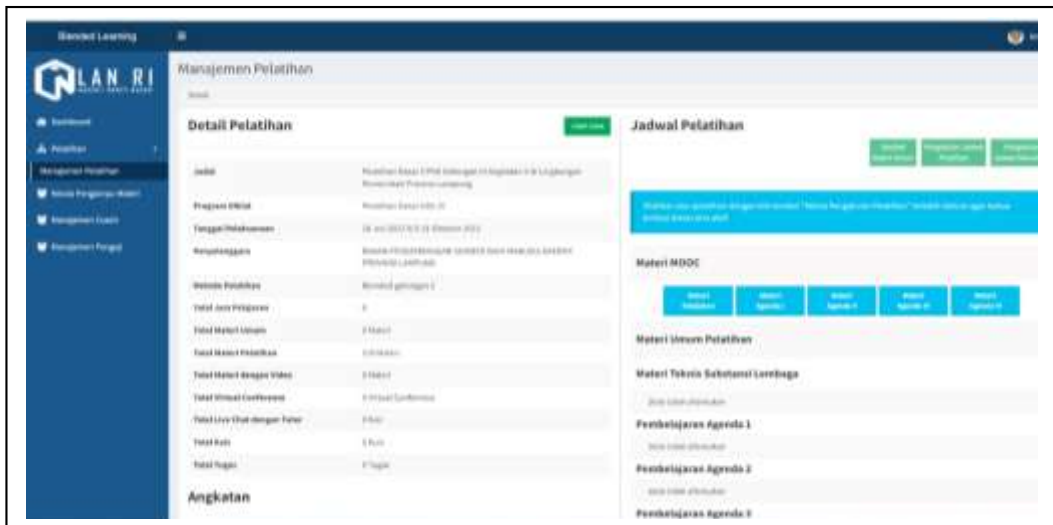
Blended Learning

LAN RI

Dashboard
Pelatihan
Manajemen Pelatihan
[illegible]
Manajemen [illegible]
Manajemen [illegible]

Manajemen Pelatihan
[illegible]

Detail Pelatihan
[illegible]

| | |
|---|---|
| Judul | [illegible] |
| Program Diklat | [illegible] |
| Tanggal Pelaksanaan | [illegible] |
| Penyelenggara | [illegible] |
| Metode Pelatihan | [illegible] |
| Total Jam Pelajaran | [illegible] |
| Total Materi Umum | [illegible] |
| Total Materi Pelatihan | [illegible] |
| Total Materi dengan Video | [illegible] |
| Total Virtual Conference | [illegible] |
| Total Live Chat dengan Tutor | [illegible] |
| Total Kuis | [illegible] |
| Total Tugas | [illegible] |

Angkatan

Jadwal Pelatihan
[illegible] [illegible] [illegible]

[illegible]

Materi MOOC
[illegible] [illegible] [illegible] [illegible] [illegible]

Materi Umum Pelatihan

Materi Teknis Substansi Lembaga
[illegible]

Pembelajaran Agenda 1
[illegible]

Pembelajaran Agenda 2
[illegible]

Pembelajaran Agenda 3